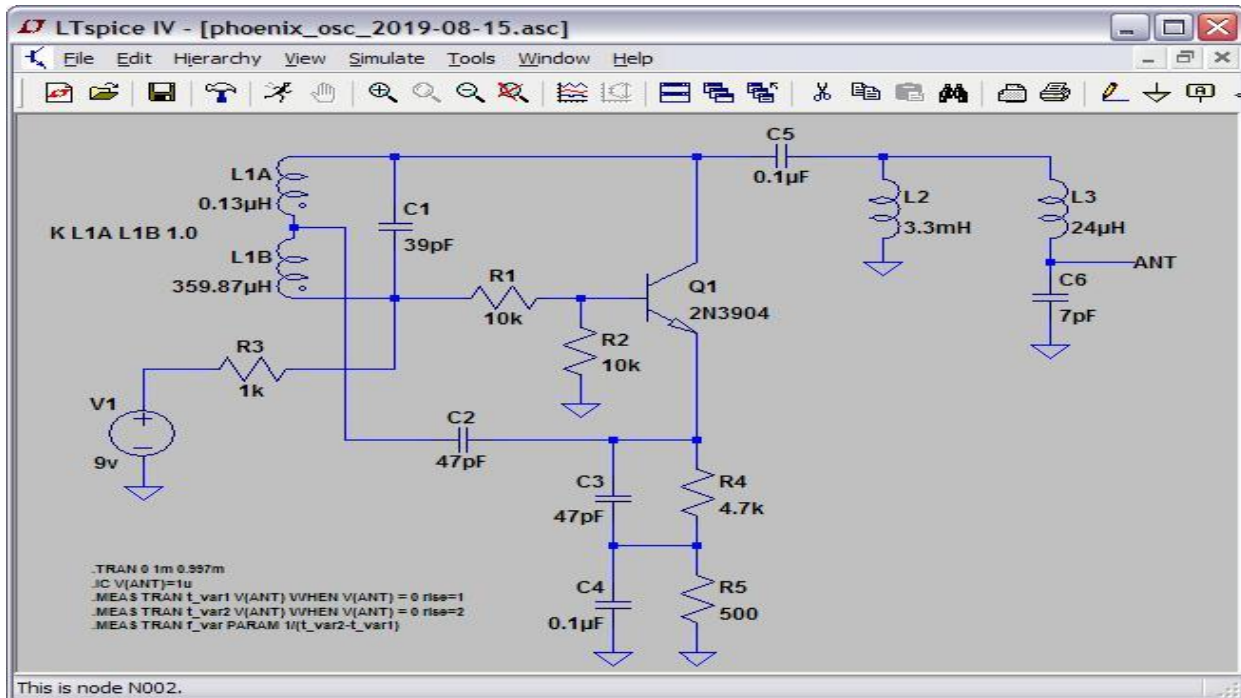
LTspice IV - [phoenix_osc_2019-08-15.asc]

File Edit Hierarchy View Simulate Tools Window Help

C5
0.1µF
L1A
0.13µH
C1
39pF
L2
3.3mH
L3
24µH
K L1A L1B 1.0
L1B
359.87µH
R1
10k
Q1
2N3904
ANT
C6
7pF
R2
10k
R3
1k
V1
9v
C2
47pF
C3
47pF
R4
4.7k
.TRAN 0 1m 0.997m
.IC V(ANT)=1u
.MEAS TRAN t_var1 V(ANT) WHEN V(ANT) = 0 rise=1
.MEAS TRAN t_var2 V(ANT) WHEN V(ANT) = 0 rise=2
.MEAS TRAN f_var PARAM 1/(t_var2-t_var1)
C4
0.1µF
R5
500

This is node N002.